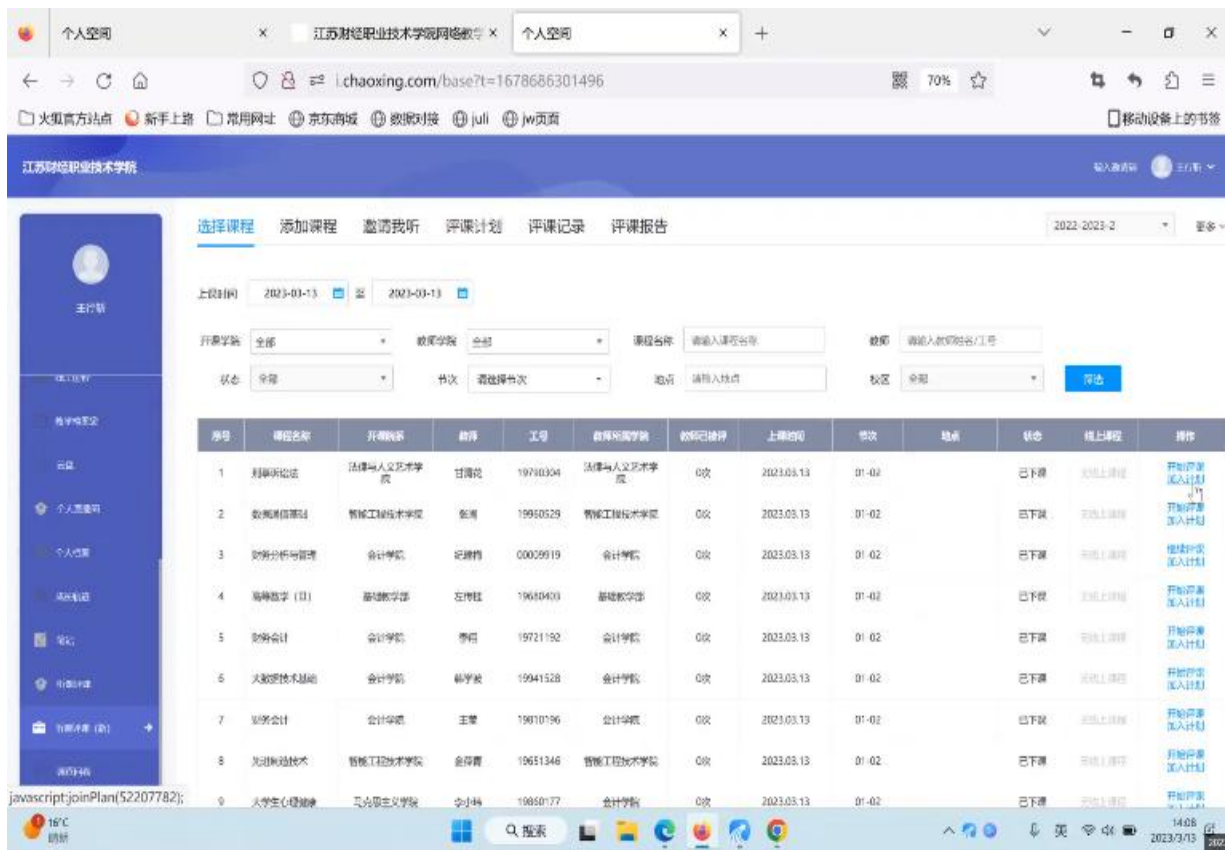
个人空间 × 江苏财经职业技术学院网络教学 × 个人空间 × +

i.chaoxing.com/base?t=1678686301496 70%

火狐官方站点 新手上路 常用网址 京东商城 数据对接 juli jw页面 移动设备上的书签

江苏财经职业技术学院

王行斯

选择课程 添加课程 邀请我听 评课计划 评课记录 评课报告 2022-2023-2 更多

上课时间 2023-03-13 至 2023-03-13

开课学院 全部 教师学院 全部 课程名称 请输入课程名称 教师 请输入教师姓名/工号

状态 全部 节次 请选择节次 地点 请输入地点 校区 全部 筛选

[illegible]
教学检查
云盘
个人主页
个人档案
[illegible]
笔记
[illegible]
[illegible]
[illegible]

| 序号 | 课程名称 | 开课院系 | 教师 | 工号 | 教师所属学院 | 教师已被评 | 上课时间 | 节次 | 地点 | 状态 | 线上课程 | 操作 |
|---|---|---|---|---|---|---|---|---|---|---|---|---|
| 1 | 刑事诉讼法 | 法律与人文艺术学院 | 甘清伦 | 19780304 | 法律与人文艺术学院 | 0次 | 2023.03.13 | 01-02 | | 已下课 | 无线上课程 | 开始评课 加入计划 |
| 2 | 数据库原理 | 智能工程技术学院 | 张洲 | 19960529 | 智能工程技术学院 | 0次 | 2023.03.13 | 01-02 | | 已下课 | 无线上课程 | 开始评课 加入计划 |
| 3 | 财务分析与管理 | 会计学院 | 纪律梢 | 00009919 | 会计学院 | 0次 | 2023.03.13 | 01-02 | | 已下课 | 无线上课程 | 继续评课 加入计划 |
| 4 | 高等数学（II） | 基础教学部 | 左传旺 | 19680403 | 基础教学部 | 0次 | 2023.03.13 | 01-02 | | 已下课 | 无线上课程 | 开始评课 加入计划 |
| 5 | 财务会计 | 会计学院 | 季伯 | 19721192 | 会计学院 | 0次 | 2023.03.13 | 01-02 | | 已下课 | 无线上课程 | 开始评课 加入计划 |
| 6 | 大数据技术基础 | 会计学院 | 韩学姣 | 19941528 | 会计学院 | 0次 | 2023.03.13 | 01-02 | | 已下课 | 无线上课程 | 开始评课 加入计划 |
| 7 | 财务会计 | 会计学院 | 王莹 | 19810196 | 会计学院 | 0次 | 2023.03.13 | 01-02 | | 已下课 | 无线上课程 | 开始评课 加入计划 |
| 8 | 无损检测技术 | 智能工程技术学院 | 金得青 | 19651346 | 智能工程技术学院 | 0次 | 2023.03.13 | 01-02 | | 已下课 | 无线上课程 | 开始评课 加入计划 |
| 9 | 大学生心理健康 | 马克思主义学院 | 李小椅 | 19860177 | 会计学院 | 0次 | 2023.03.13 | 01-02 | | 已下课 | 无线上课程 | 开始评课 |

javascript:joinPlan(52207782);

16°C 晴朗 搜索 英 14:08 2023/3/13